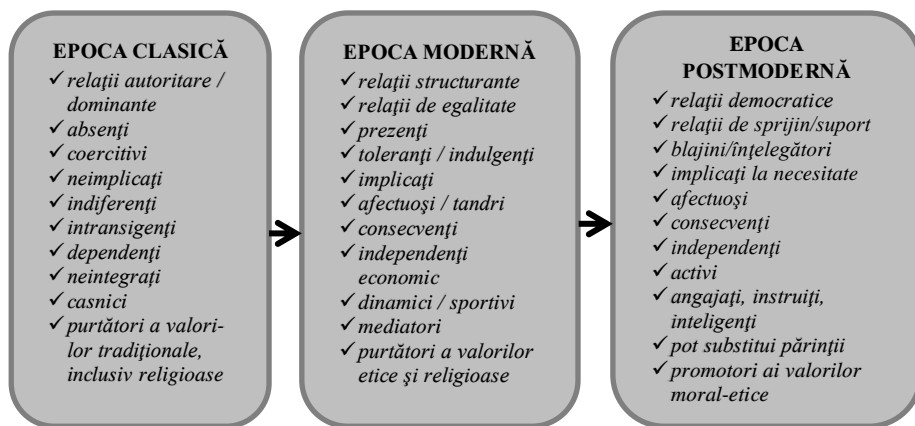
EPOCA CLASICĂ

✓ relații autoritare / dominante
✓ absenți
✓ coercitivi
✓ neimplicați
✓ indiferenți
✓ intransigenți
✓ dependenți
✓ neintegrați
✓ casnici
✓ purtători a valorilor tradiționale, inclusiv religioase

EPOCA MODERNĂ

✓ relații structurante
✓ relații de egalitate
✓ prezenți
✓ toleranți / indulgenți
✓ implicați
✓ afectuoși / tandri
✓ consecvenți
✓ independenți economic
✓ dinamici / sportivi
✓ mediatori
✓ purtători a valorilor etice și religioase

EPOCA POSTMODERNĂ

✓ relații democratice
✓ relații de sprijin/suport
✓ blajini/înțelegători
✓ implicați la necesitate
✓ afectuoși
✓ consecvenți
✓ independenți
✓ activi
✓ angajați, instruiți, inteligenți
✓ pot substitui părinții
✓ promotori ai valorilor moral-etice